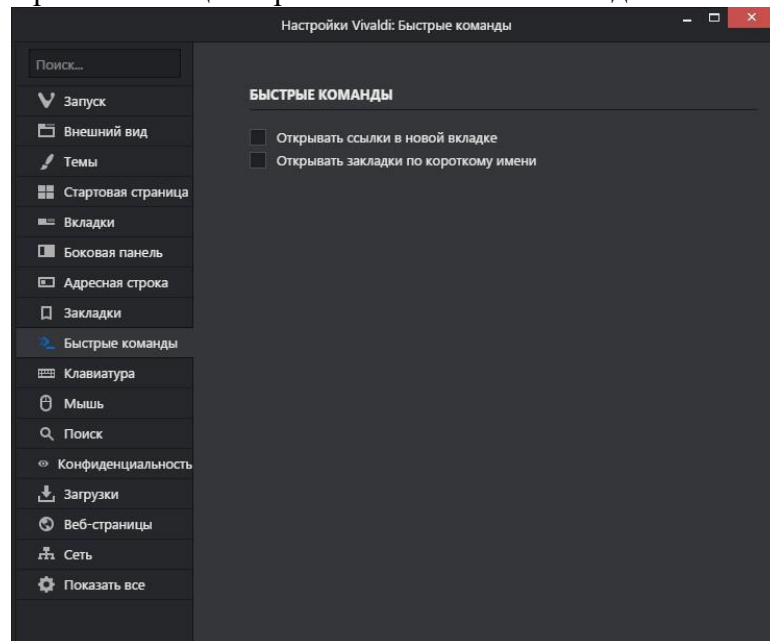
Настройки Vivaldi: Быстрые команды

Поиск...

Запуск
Внешний вид
Темы
Стартовая страница
Вкладки
Боковая панель
Адресная строка
Закладки
Быстрые команды
Клавиатура
Мышь
Поиск
Конфиденциальность
Загрузки
Веб-страницы
Сеть
Показать все

БЫСТРЫЕ КОМАНДЫ

Открывать ссылки в новой вкладке
Открывать закладки по короткому имени